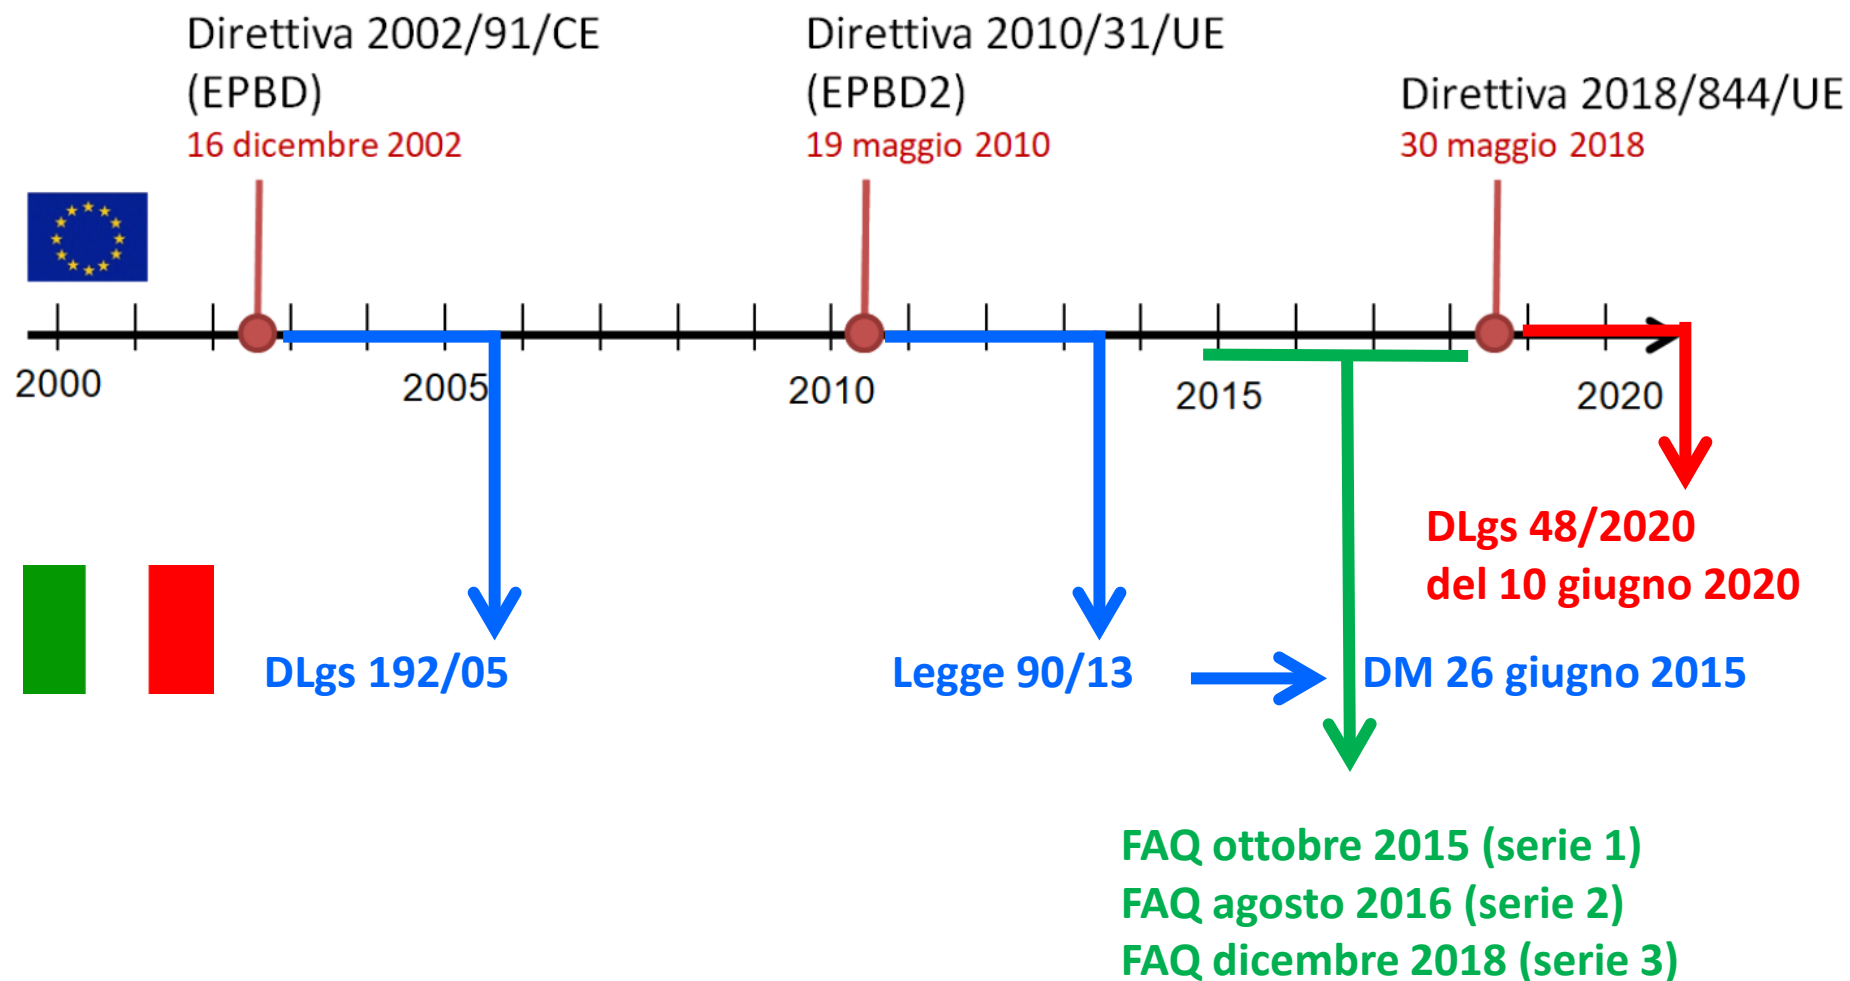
Direttiva 2002/91/CE (EPBD)
16 dicembre 2002

Direttiva 2010/31/UE (EPBD2)
19 maggio 2010

Direttiva 2018/844/UE
30 maggio 2018

2000
2005
2010
2015
2020

DLgs 48/2020
del 10 giugno 2020

DLgs 192/05

Legge 90/13

DM 26 giugno 2015

FAQ ottobre 2015 (serie 1)
FAQ agosto 2016 (serie 2)
FAQ dicembre 2018 (serie 3)